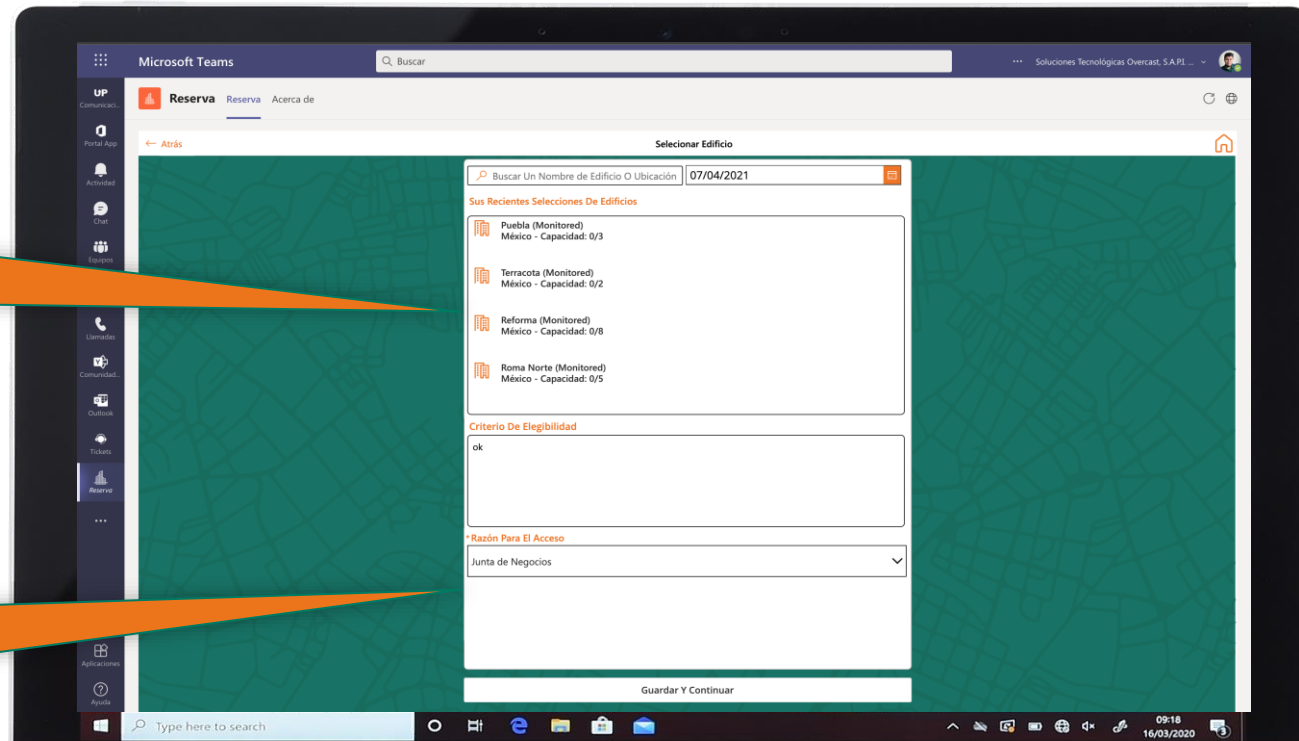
Microsoft Teams

Buscar

··· Soluciones Tecnológicas Overcast, S.A.P.I. ...

UP
Comunicaci...

Portal App

Actividad

Chat

Equipos

Llamadas

Comunidad...

Outlook

Tickets

Reserva

···

Aplicaciones

Ayuda

Reserva Reserva Acerca de

← Atrás

Selecionar Edificio

Buscar Un Nombre de Edificio O Ubicación

07/04/2021

Sus Recientes Selecciones De Edificios

Puebla (Monitored)
México - Capacidad: 0/3

Terracota (Monitored)
México - Capacidad: 0/2

Reforma (Monitored)
México - Capacidad: 0/8

Roma Norte (Monitored)
México - Capacidad: 0/5

Criterio De Elegibilidad

ok

*Razón Para El Acceso

Junta de Negocios

Guardar Y Continuar

Type here to search

09:18
16/03/2020

3